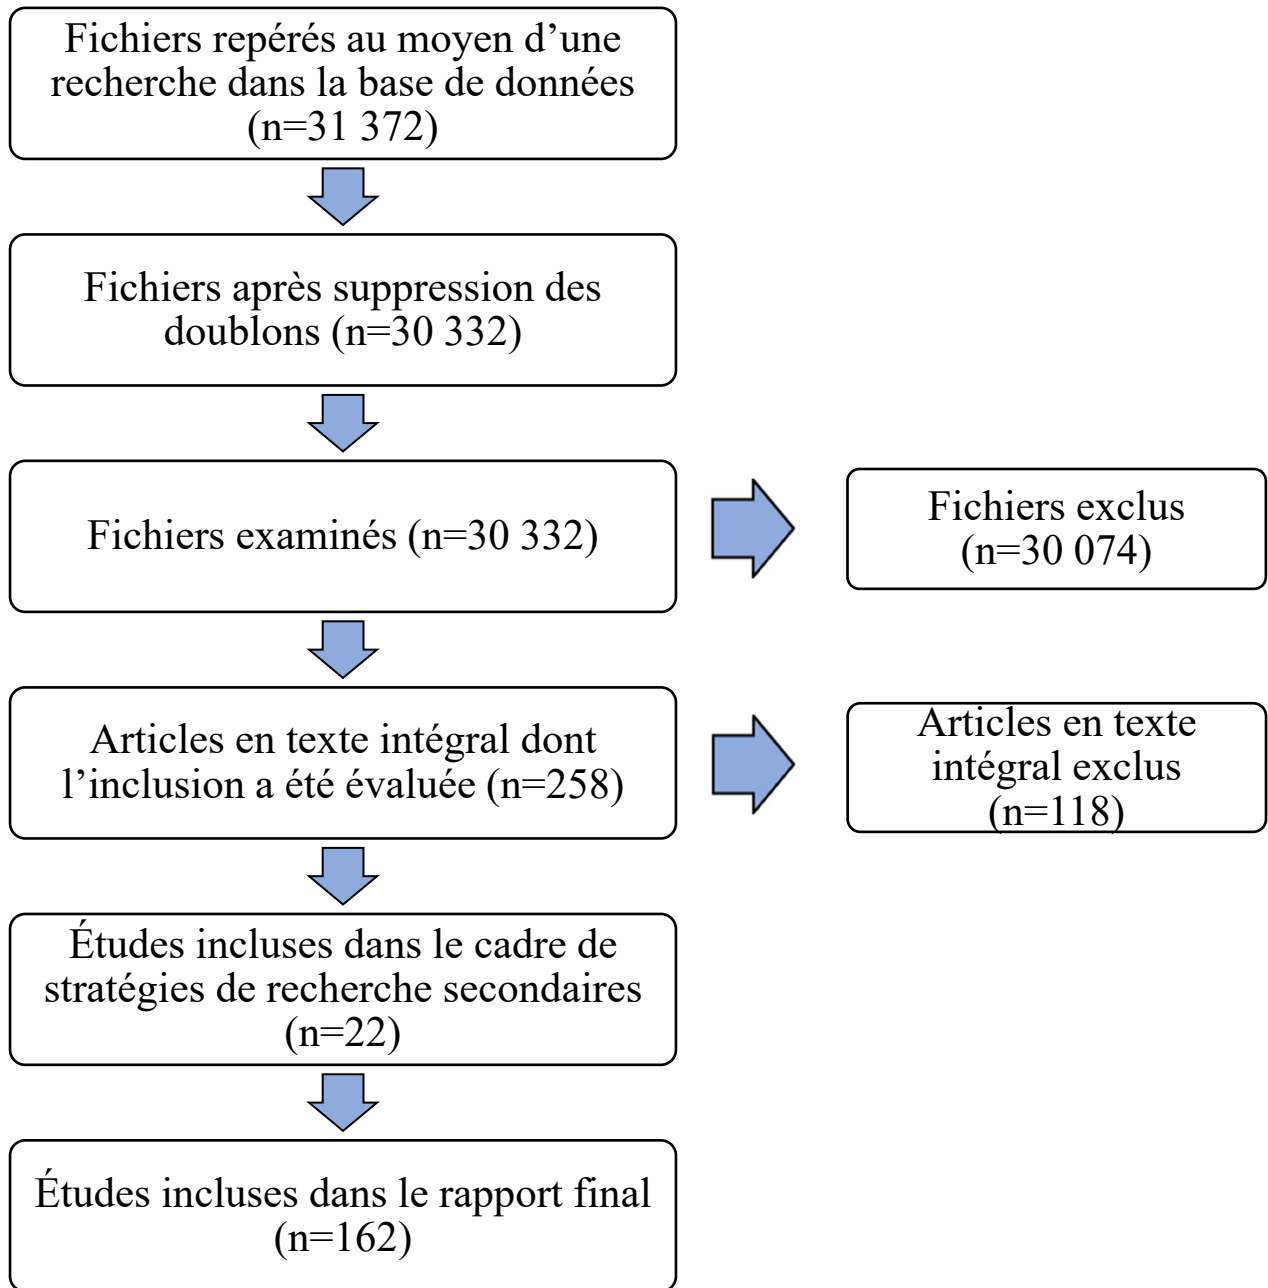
Fichiers repérés au moyen d’une recherche dans la base de données (n=31 372)

Fichiers après suppression des doublons (n=30 332)

Fichiers examinés (n=30 332)

Fichiers exclus (n=30 074)

Articles en texte intégral dont l’inclusion a été évaluée (n=258)

Articles en texte intégral exclus (n=118)

Études incluses dans le cadre de stratégies de recherche secondaires (n=22)

Études incluses dans le rapport final (n=162)